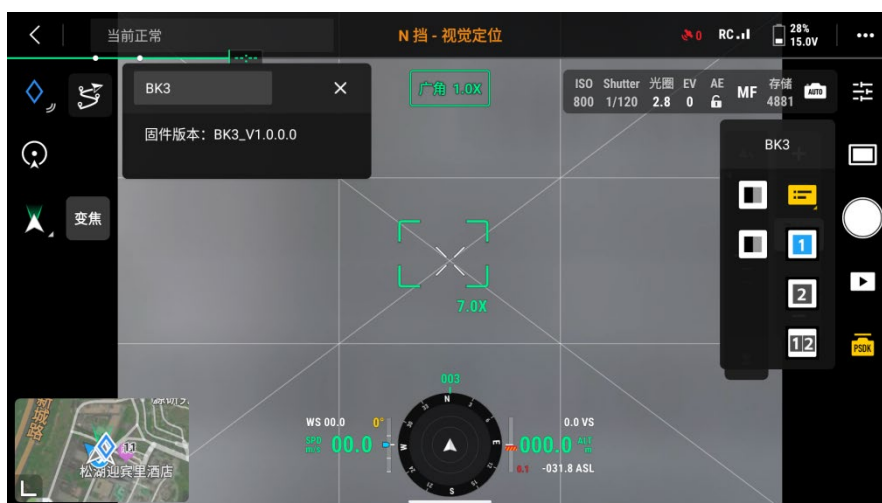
当前正常

N 挡 - 视觉定位

RC

28%
15.0V

BK3

固件版本：BK3_V1.0.0.0

广角 1.0X

| ISO | Shutter | 光圈 | EV | AE | MF | 存储 |
|---|---|---|---|---|---|---|
| 800 | 1/120 | 2.8 | 0 |  |  | 4881 |

AUTO

变焦

BK3

1

2

12

7.0X

003

WS 00.0

0°

SPD m/s 00.0

N

E

S

W

0.0 VS

000.0 ALT m

-031.8 ASL

PSDK

松湖迎宾里酒店